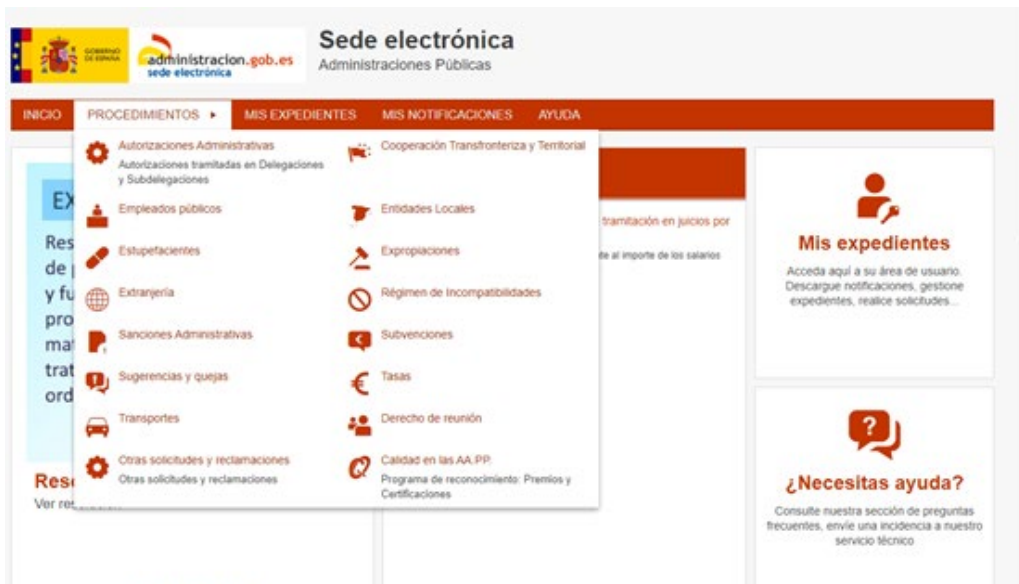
GOBIERNO DE ESPAÑA

administracion.gob.es
sede electrónica

Sede electrónica
Administraciones Públicas

INICIO PROCEDIMIENTOS ▸ MIS EXPEDIENTES MIS NOTIFICACIONES AYUDA

Autorizaciones Administrativas
Autorizaciones tramitadas en Delegaciones y Subdelegaciones

Cooperación Transfronteriza y Territorial

Empleados públicos

Entidades Locales

Estupefacientes

Expropiaciones

Extranjería

Régimen de Incompatibilidades

Sanciones Administrativas

Subvenciones

Sugerencias y quejas

Tasas

Transportes

Derecho de reunión

Otras solicitudes y reclamaciones
Otras solicitudes y reclamaciones

Calidad en las AA.PP.
Programa de reconocimiento: Premios y Certificaciones

EX
Res
de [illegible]
y fu
pro
mat
trat
ord

Res
Ver re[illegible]

tramitación en juicios por
al importe de los salarios

Mis expedientes
Acceda aquí a su área de usuario. Descargue notificaciones, gestione expedientes, realice solicitudes...

¿Necesitas ayuda?
Consulte nuestra sección de preguntas frecuentes, envíe una incidencia a nuestro servicio técnico